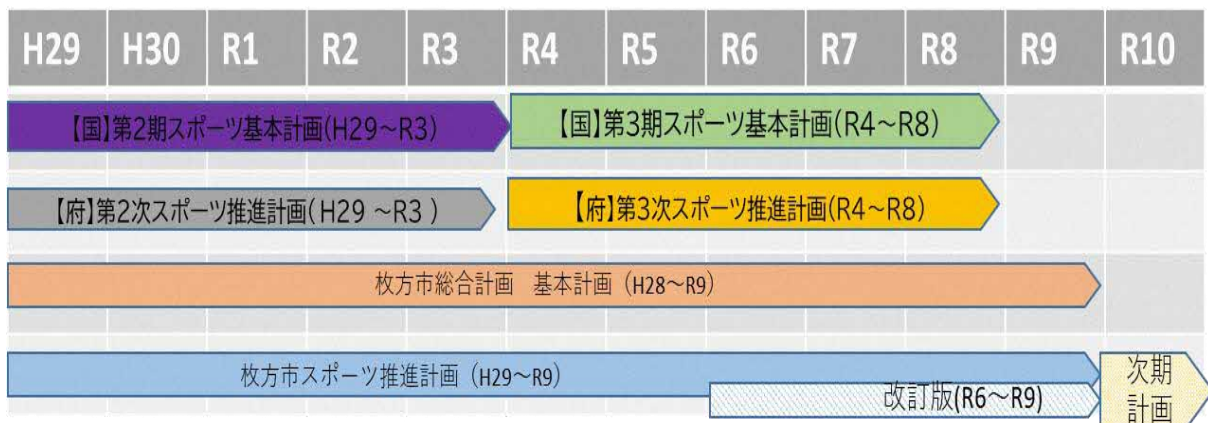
| H29 | H30 | R1 | R2 | R3 | R4 | R5 | R6 | R7 | R8 | R9 | R10 |
|---|---|---|---|---|---|---|---|---|---|---|---|

【国】第2期スポーツ基本計画(H29～R3)

【国】第3期スポーツ基本計画(R4～R8)

【府】第2次スポーツ推進計画(H29 ～R3 )

【府】第3次スポーツ推進計画(R4～R8)

枚方市総合計画　基本計画（H28～R9)

枚方市スポーツ推進計画（H29～R9)

改訂版(R6～R9)

次期計画